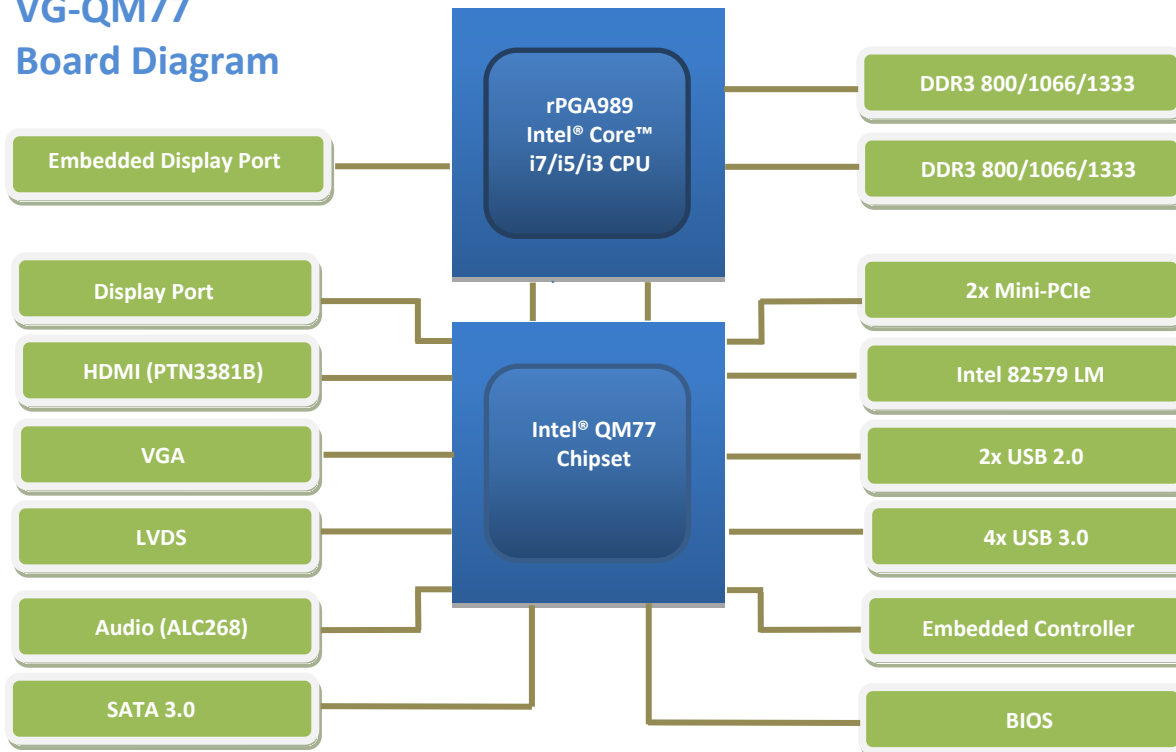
VG-QM77
Board Diagram

rPGA989
Intel® Core™
i7/i5/i3 CPU

DDR3 800/1066/1333

DDR3 800/1066/1333

Embedded Display Port

Display Port

2x Mini-PCIe

HDMI (PTN3381B)

Intel 82579 LM

Intel® QM77
Chipset

VGA

2x USB 2.0

LVDS

4x USB 3.0

Audio (ALC268)

Embedded Controller

SATA 3.0

BIOS